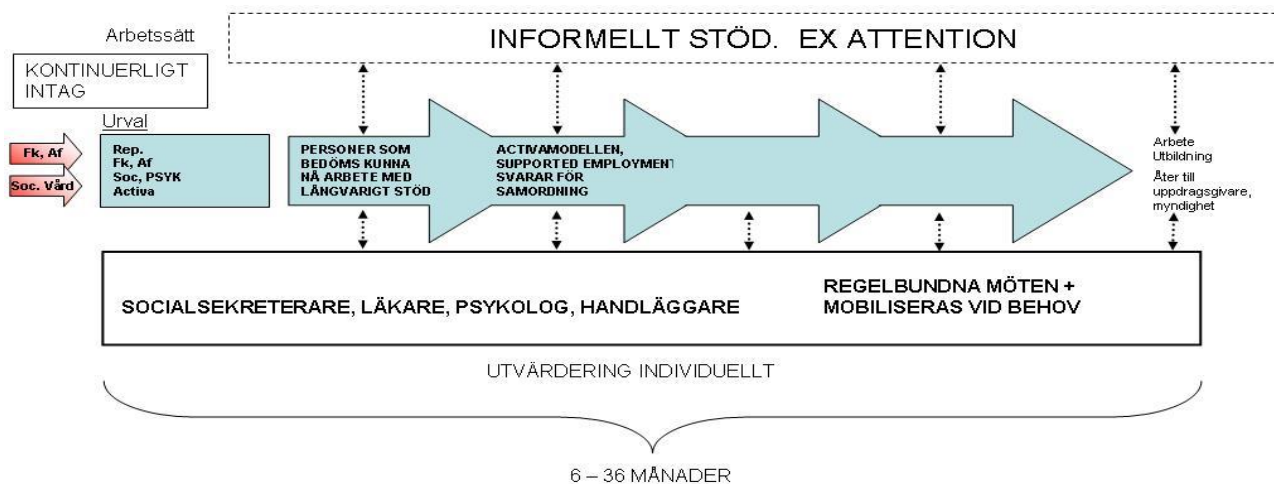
Arbetssätt

INFORMELLT STÖD. EX ATTENTION

KONTINUERLIGT INTAG

Urval

Fk, Af

Soc. Vård

Rep.
Fk, Af
Soc, PSYK
Activa

PERSONER SOM BEDÖMS KUNNA NÅ ARBETE MED LÅNGVARIGT STÖD

ACTIVAMODELLEN, SUPPORTED EMPLOYMENT SVARAR FÖR SAMORDNING

Arbete
Utbildning
Åter till uppdragsgivare, myndighet

SOCIALSEKRETERARE, LÄKARE, PSYKOLOG, HANDLÄGGARE

REGELBUNDNA MÖTEN + MOBILISERAS VID BEHOV

UTVÄRDERING INDIVIDUELLT

6 – 36 MÅNADER